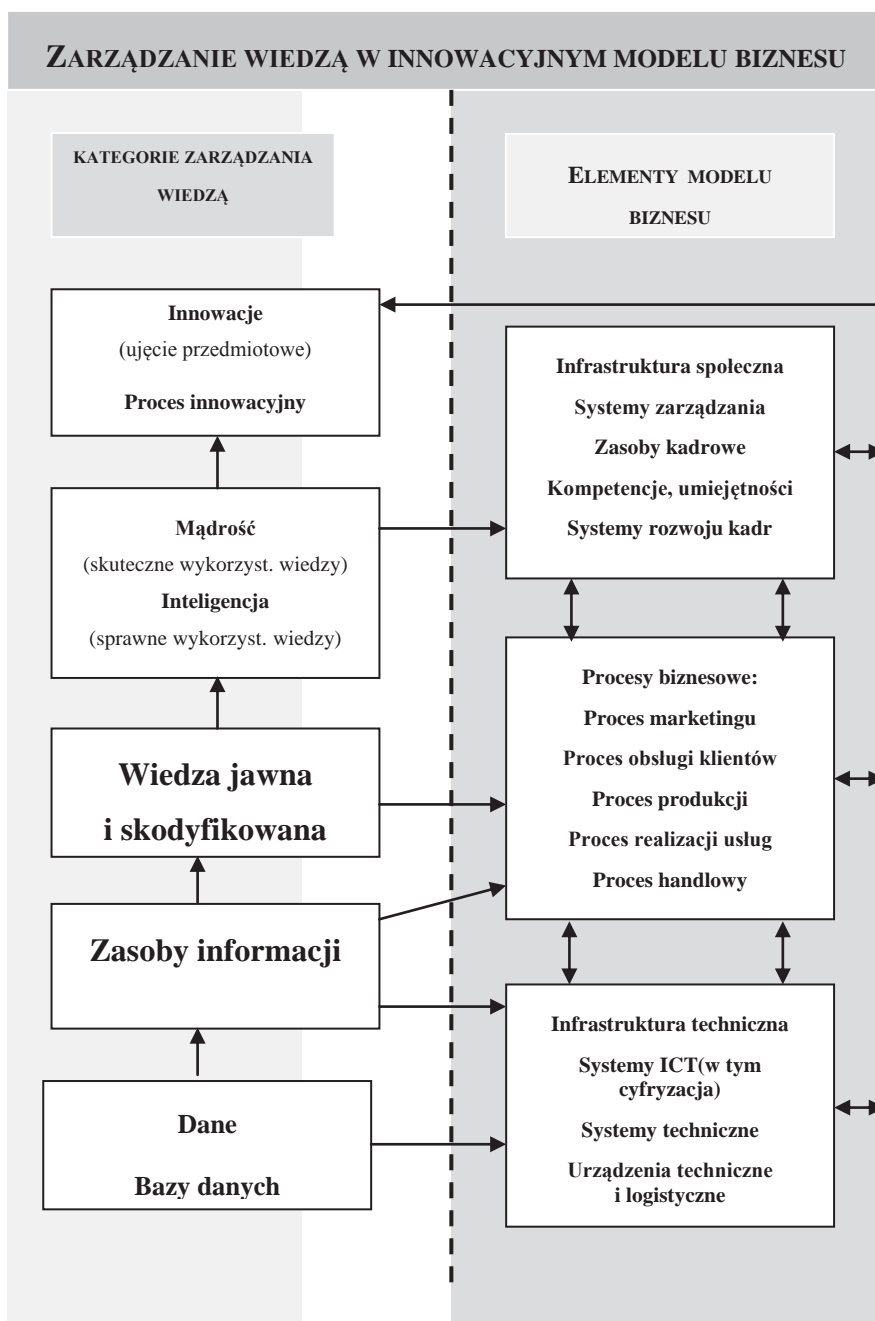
ZARZĄDZANIE WIEDZĄ W INNOWACYJNYM MODELU BIZNESU

KATEGORIE ZARZĄDZANIA WIEDZĄ

ELEMENTY MODELU BIZNESU

Innowacje
(ujęcie przedmiotowe)
Proces innowacyjny

Infrastruktura społeczna
Systemy zarządzania
Zasoby kadrowe
Kompetencje, umiejętności
Systemy rozwoju kadr

Mądrość
(skuteczne wykorzyst. wiedzy)
Inteligencja
(sprawne wykorzyst. wiedzy)

Procesy biznesowe:
Proces marketingu
Proces obsługi klientów
Proces produkcji
Proces realizacji usług
Proces handlowy

Wiedza jawna i skodyfikowana

Zasoby informacji

Infrastruktura techniczna
Systemy ICT(w tym cyfryzacja)
Systemy techniczne
Urządzenia techniczne i logistyczne

Dane
Bazy danych